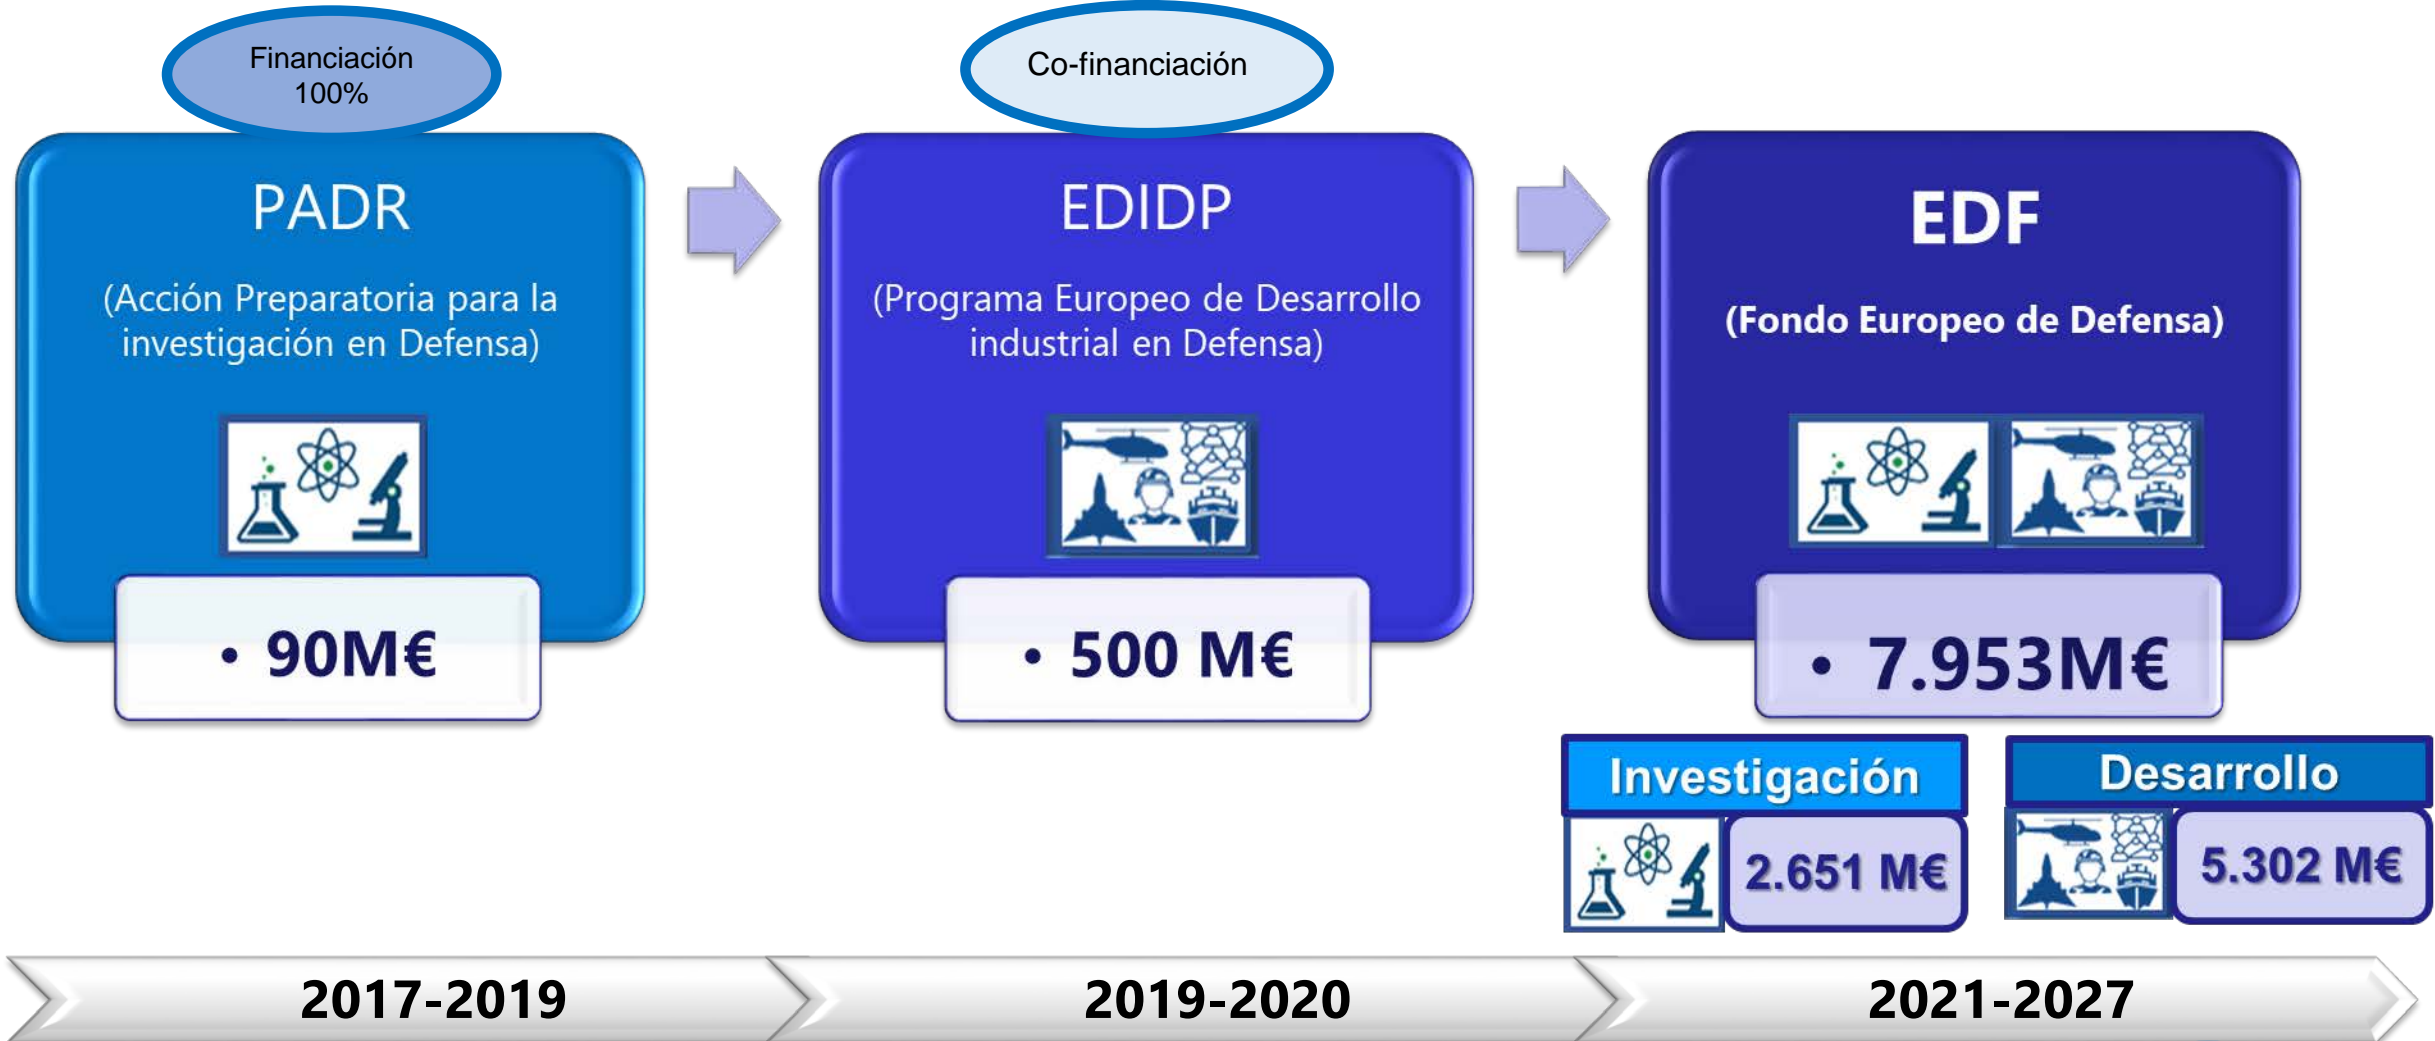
Financiación 100%

PADR

(Acción Preparatoria para la investigación en Defensa)

• 90M€

Co-financiación

EDIDP

(Programa Europeo de Desarrollo industrial en Defensa)

• 500 M€

EDF

(Fondo Europeo de Defensa)

• 7.953M€

Investigación

2.651 M€

Desarrollo

5.302 M€

2017-2019

2019-2020

2021-2027